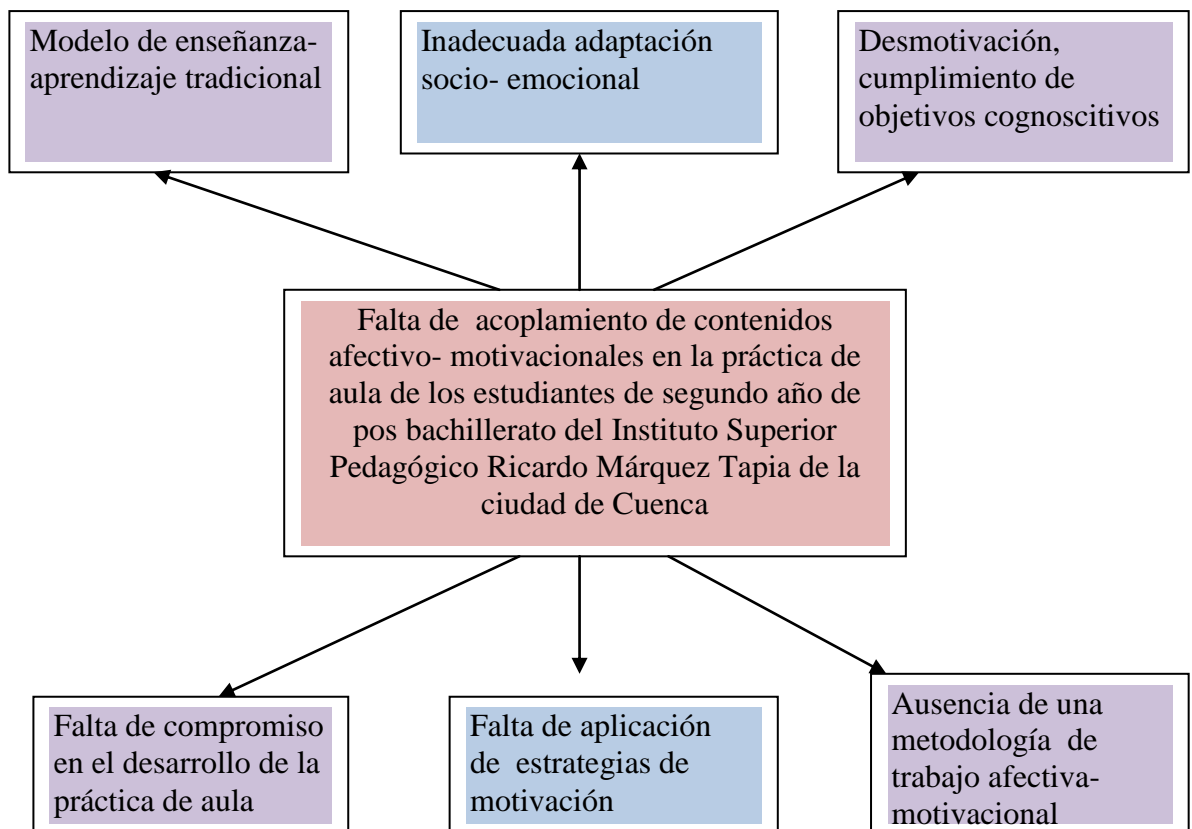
Modelo de enseñanza-aprendizaje tradicional

Inadecuada adaptación socio- emocional

Desmotivación, cumplimiento de objetivos cognoscitivos

Falta de acoplamiento de contenidos afectivo- motivacionales en la práctica de aula de los estudiantes de segundo año de pos bachillerato del Instituto Superior Pedagógico Ricardo Márquez Tapia de la ciudad de Cuenca

Falta de compromiso en el desarrollo de la práctica de aula

Falta de aplicación de estrategias de motivación

Ausencia de una metodología de trabajo afectiva-motivacional